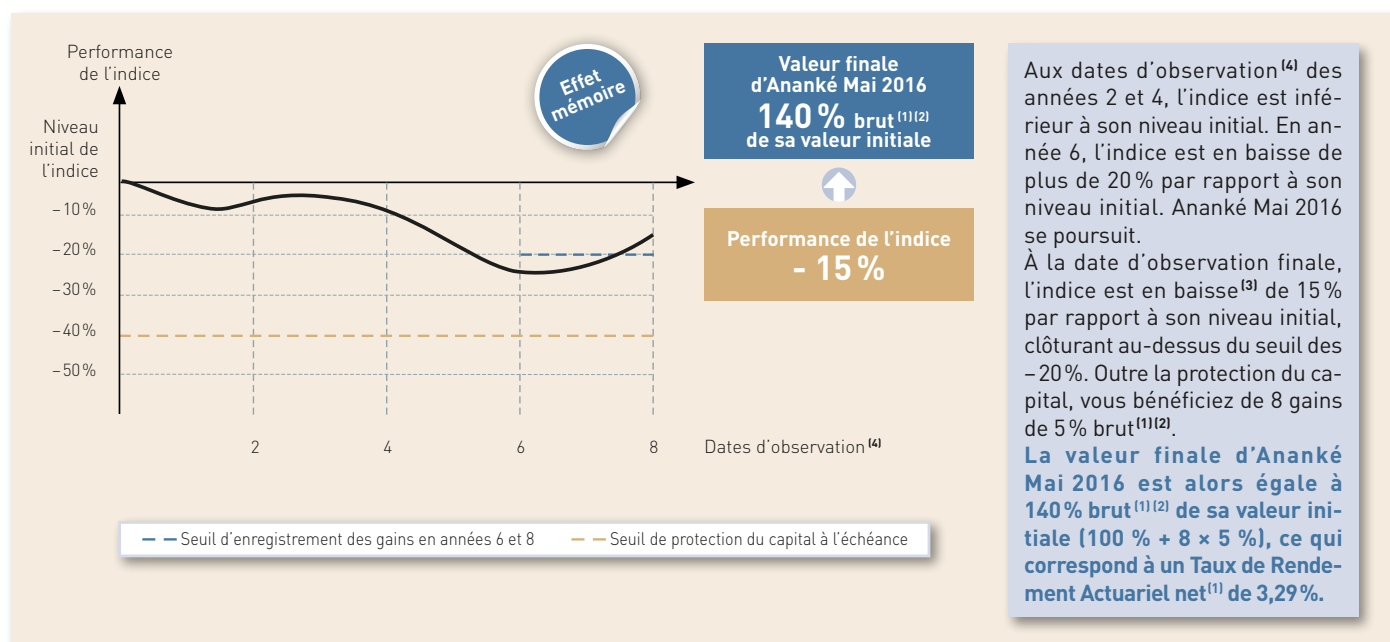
Performance de l'indice

Niveau initial de l'indice

–10%

–20%

–30%

–40%

–50%

2

4

6

8

Dates d'observation $^{(4)}$

Effet mémoire

Valeur finale d'Ananké Mai 2016
140% brut $^{(1)(2)}$
de sa valeur initiale

Performance de l'indice
- 15%

Seuil d'enregistrement des gains en années 6 et 8

Seuil de protection du capital à l'échéance

Aux dates d'observation $^{(4)}$ des années 2 et 4, l'indice est inférieur à son niveau initial. En année 6, l'indice est en baisse de plus de 20% par rapport à son niveau initial. Ananké Mai 2016 se poursuit.
À la date d'observation finale, l'indice est en baisse $^{(3)}$ de 15% par rapport à son niveau initial, clôturant au-dessus du seuil des –20%. Outre la protection du capital, vous bénéficiez de 8 gains de 5% brut $^{(1)(2)}$.
La valeur finale d'Ananké Mai 2016 est alors égale à 140% brut $^{(1)(2)}$ de sa valeur initiale (100 % + 8 × 5 %), ce qui correspond à un Taux de Rendement Actuariel net $^{(1)}$ de 3,29%.